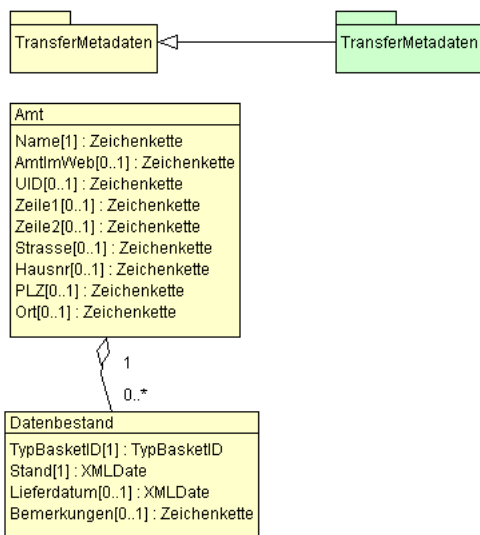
TransferMetadaten

TransferMetadaten

Amt
Name[1] : Zeichenkette
AmtImWeb[0..1] : Zeichenkette
UID[0..1] : Zeichenkette
Zeile1[0..1] : Zeichenkette
Zeile2[0..1] : Zeichenkette
Strasse[0..1] : Zeichenkette
Hausnr[0..1] : Zeichenkette
PLZ[0..1] : Zeichenkette
Ort[0..1] : Zeichenkette

1

0..*

Datenbestand
TypBasketID[1] : TypBasketID
Stand[1] : XMLDate
Lieferdatum[0..1] : XMLDate
Bemerkungen[0..1] : Zeichenkette